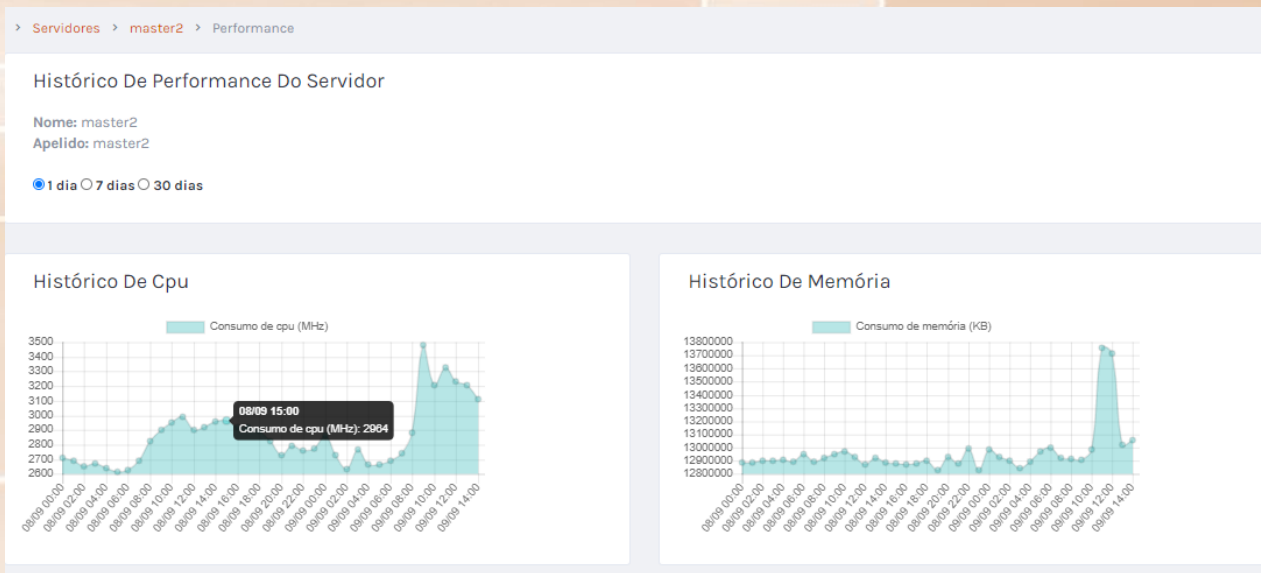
› Servidores › master2 › Performance

Histórico De Performance Do Servidor

Nome: master2
Apelido: master2

1 dia 7 dias 30 dias

Histórico De Cpu

Consumo de cpu (MHz)

3500
3400
3300
3200
3100
3000
2900
2800
2700
2600

08/09 15:00
Consumo de cpu (MHz): 2964

08/09 00:00
08/09 02:00
08/09 04:00
08/09 06:00
08/09 08:00
08/09 10:00
08/09 12:00
08/09 14:00
08/09 16:00
08/09 18:00
08/09 20:00
08/09 22:00
09/09 00:00
09/09 02:00
09/09 04:00
09/09 06:00
09/09 08:00
09/09 10:00
09/09 12:00
09/09 14:00

Histórico De Memória

Consumo de memória (KB)

13800000
13700000
13600000
13500000
13400000
13300000
13200000
13100000
13000000
12900000
12800000

08/09 00:00
08/09 02:00
08/09 04:00
08/09 06:00
08/09 08:00
08/09 10:00
08/09 12:00
08/09 14:00
08/09 16:00
08/09 18:00
08/09 20:00
08/09 22:00
09/09 00:00
09/09 02:00
09/09 04:00
09/09 06:00
09/09 08:00
09/09 10:00
09/09 12:00
09/09 14:00